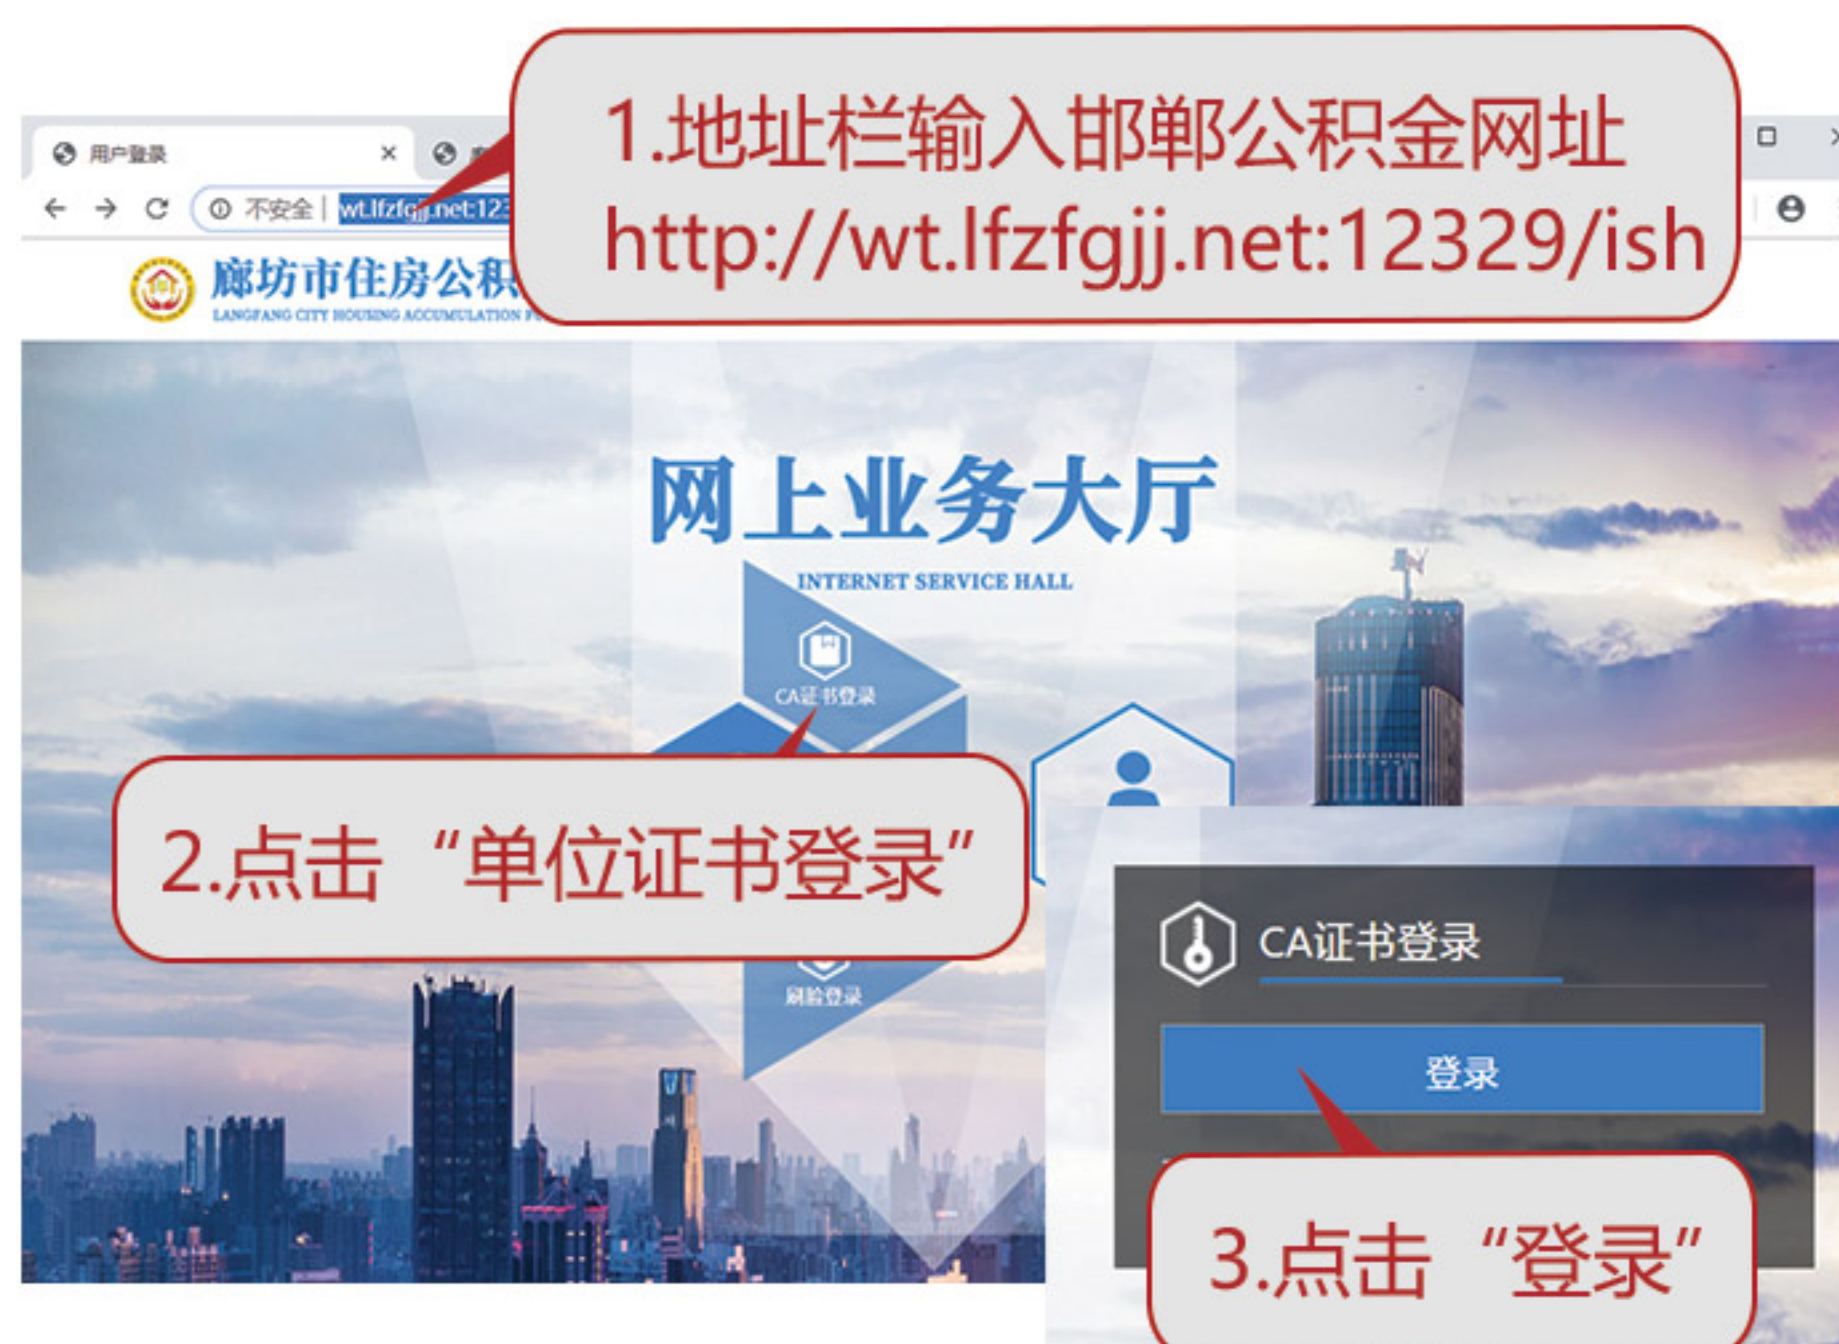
用户登录 ×

不安全 | wt.lfzfgjj.net:123

1.地址栏输入邯郸公积金网址
http://wt.lfzfgjj.net:12329/ish

廊坊市住房公积
LANGFANG CITY HOUSING ACCUMULATION F

网上业务大厅
INTERNET SERVICE HALL

CA证书登录

2.点击“单位证书登录”

刷脸登录

CA证书登录

登录

3.点击“登录”